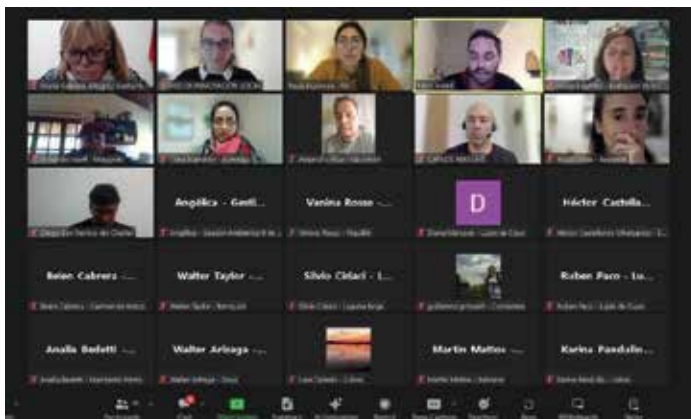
Angélica - Gesti...

Vanina Rosso - ...

D

Héctor Castella...

Belen Cabrera - ...

Walter Taylor - ...

Silvio Ciolaci - L...

Ruben Paco - Lu...

Analia Bedetti - ...

Walter Arinaga - ...

Martin Mattos - ...

Karina Pandolfin...